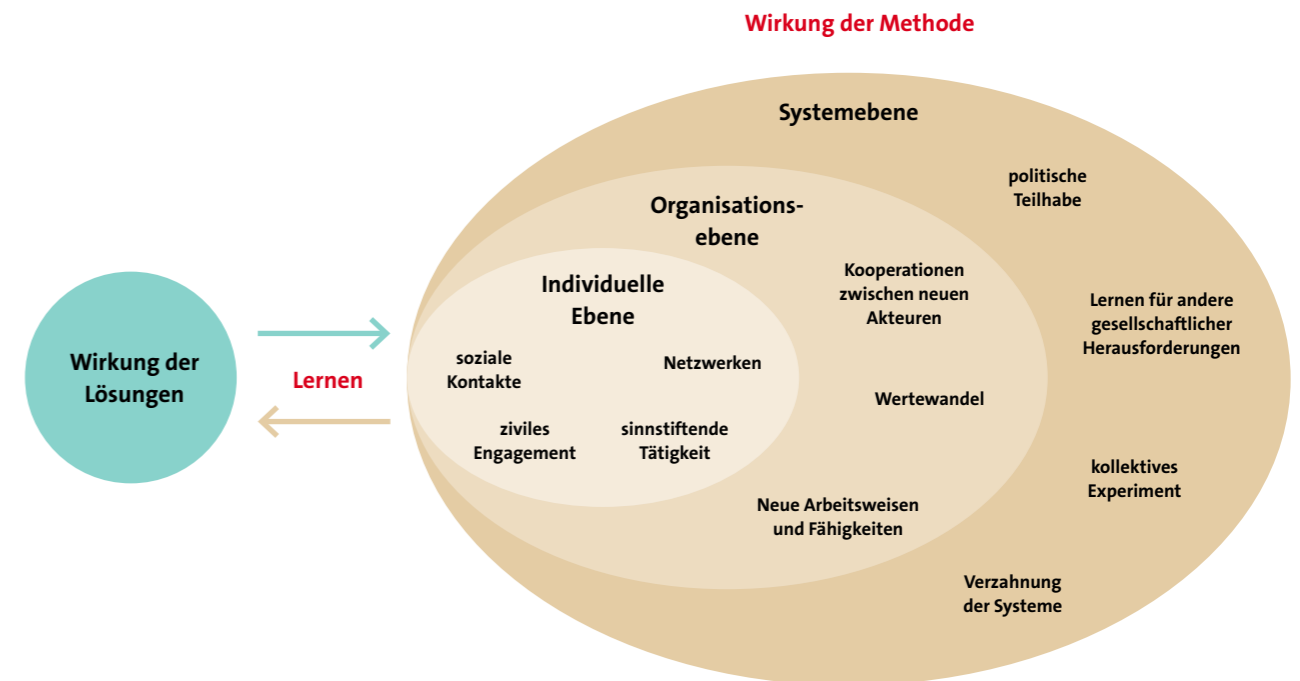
Wirkung der Methode

Wirkung der Lösungen

Lernen

Systemebene

politische Teilhabe

Lernen für andere gesellschaftlicher Herausforderungen

kollektives Experiment

Verzahnung der Systeme

Organisations-ebene

Kooperationen zwischen neuen Akteuren

Wertewandel

Neue Arbeitsweisen und Fähigkeiten

Individuelle Ebene

soziale Kontakte

Netzwerken

ziviles Engagement

sinnstiftende Tätigkeit